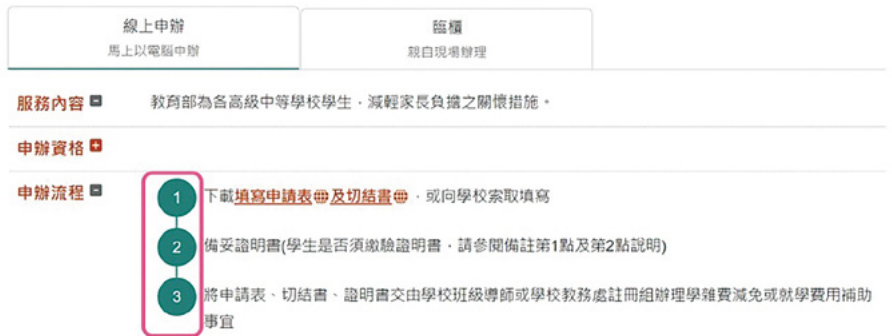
線上申辦
馬上以電腦申辦

臨櫃
親自現場辦理

服務內容

教育部為各高級中等學校學生，減輕家長負擔之關懷措施。

申辦資格

申辦流程

1 下載填寫申請表及切結書，或向學校索取填寫

2 備妥證明書(學生是否須繳驗證明書，請參閱備註第1點及第2點說明)

3 將申請表、切結書、證明書交由學校班級導師或學校教務處註冊組辦理學雜費減免或就學費用補助事宜